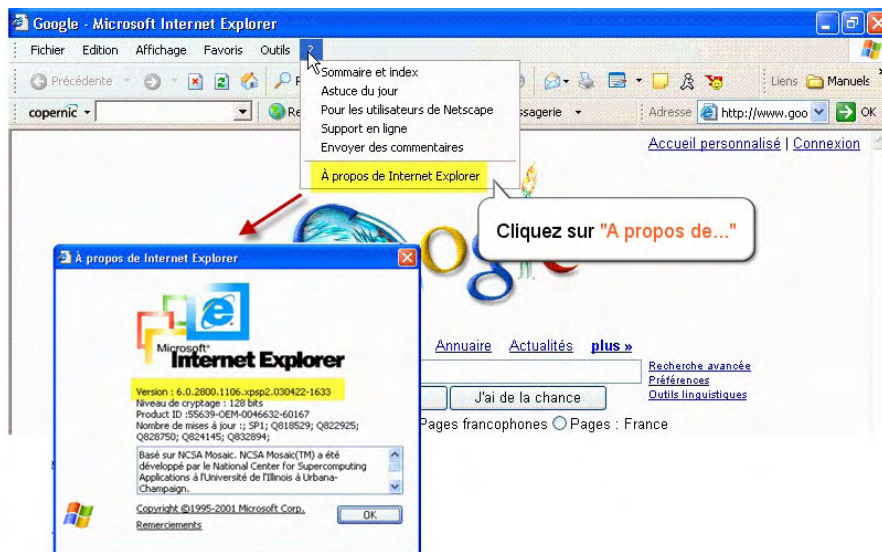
Google - Microsoft Internet Explorer

Fichier Edition Affichage Favoris Outils ?

Précédente

copernic

Re

Sommaire et index
Astuce du jour
Pour les utilisateurs de Netscape
Support en ligne
Envoyer des commentaires
À propos de Internet Explorer

ssagerie

Liens Manuels

Adresse http://www.goo OK

Accueil personnalisé | Connexion

Cliquez sur "A propos de..."

À propos de Internet Explorer

Microsoft® Internet Explorer

Version : 6.0.2800.1106.xpsp2.030422-1633
Niveau de cryptage : 128 bits
Product ID :55639-OEM-0046632-60167
Nombre de mises à jour :; SP1; Q818529; Q822925; Q828750; Q824145; Q832894;

Basé sur NCSA Mosaic. NCSA Mosaic(TM) a été développé par le National Center for Supercomputing Applications à l'Université de l'Illinois à Urbana-Champaign.

Copyright ©1995-2001 Microsoft Corp.
Remerciements

OK

Annuaire Actualités plus »

Recherche avancée
Préférences
Outils linguistiques

J'ai de la chance

Pages francophones Pages : France